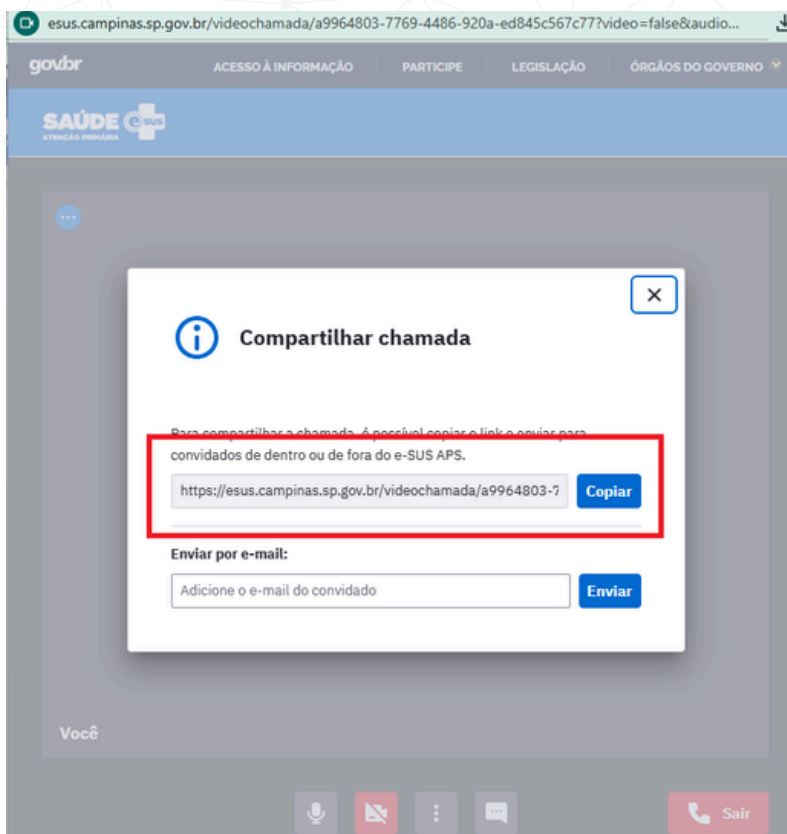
esus.campinas.sp.gov.br/videochamada/a9964803-7769-4486-920a-ed845c567c77?video=false&audio...

gov.br ACESSO À INFORMAÇÃO PARTICIPE LEGISLAÇÃO ÓRGÃOS DO GOVERNO

SAÚDE e-sus
ATENÇÃO PRIMÁRIA

Compartilhar chamada

Para compartilhar a chamada, é possível copiar o link e enviar para convidados de dentro ou de fora do e-SUS APS.

https://esus.campinas.sp.gov.br/videochamada/a9964803-7

Copiar

Enviar por e-mail:

Adicione o e-mail do convidado

Enviar

Você

Sair